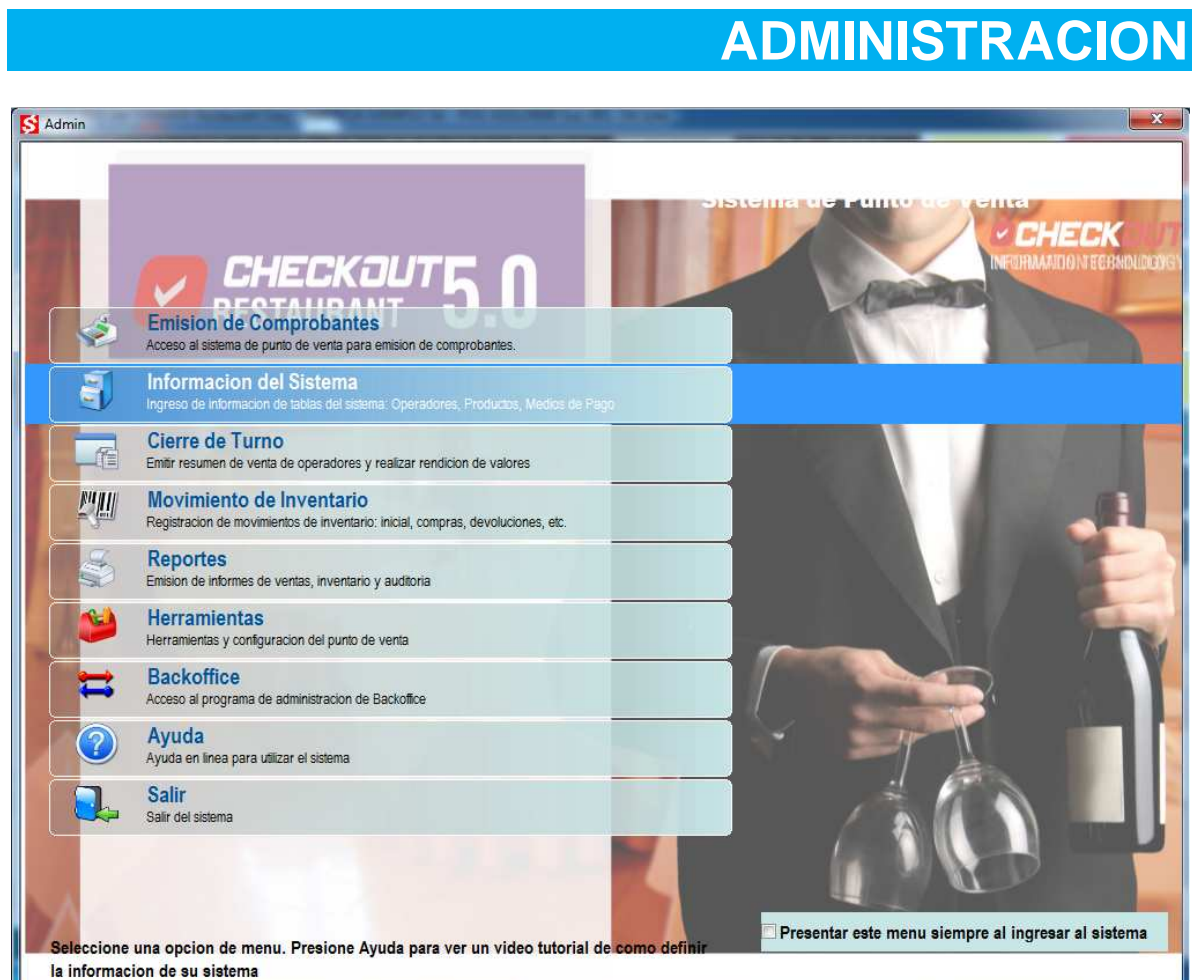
ADMINISTRACION

Admin

Sistema de Punto de Venta

CHECKOUT
INFORMATION TECHNOLOGY

CHECKOUT 5.0
RESTAURANT

Emision de Comprobantes
Acceso al sistema de punto de venta para emision de comprobantes.

Informacion del Sistema
Ingreso de informacion de tablas del sistema: Operadores, Productos, Medios de Pago

Cierre de Turno
Emitir resumen de venta de operadores y realizar rendicion de valores

Movimiento de Inventario
Registracion de movimientos de inventario: inicial, compras, devoluciones, etc.

Reportes
Emision de informes de ventas, inventario y auditoria

Herramientas
Herramientas y configuracion del punto de venta

Backoffice
Acceso al programa de administracion de Backoffice

Ayuda
Ayuda en linea para utilizar el sistema

Salir
Salir del sistema

Presentar este menu siempre al ingresar al sistema

Seleccione una opcion de menu. Presione Ayuda para ver un video tutorial de como definir la informacion de su sistema